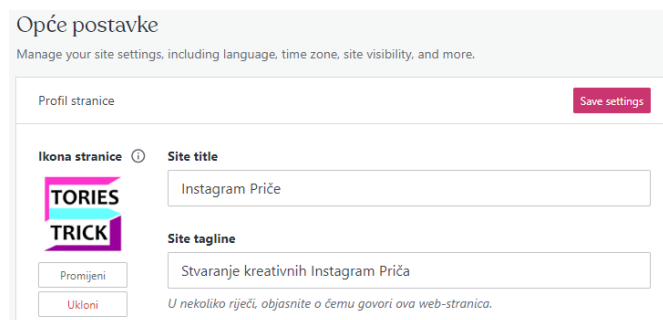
Opće postavke

Manage your site settings, including language, time zone, site visibility, and more.

Profil stranice

Save settings

Ikona stranice ⓘ

TORIES
TRICK

Promijeni

Ukloni

Site title

Instagram Priče

Site tagline

Stvaranje kreativnih Instagram Priča

U nekoliko riječi, objasnite o čemu govori ova web-stranica.